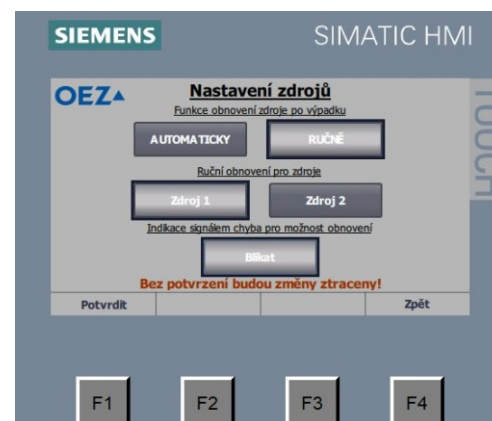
SIEMENS

SIMATIC HMI

OEZ

Nastavení zdrojů

Funkce obnovení zdroje po výpadku

AUTOMATICKY

RUČNĚ

Ruční obnovení pro zdroje

Zdroj 1

Zdroj 2

Indikace signálem chyba pro možnost obnovení

Blikat

Bez potvrzení budou změny ztraceny!

Potvrdit

Zpět

TOUCH

F1

F2

F3

F4